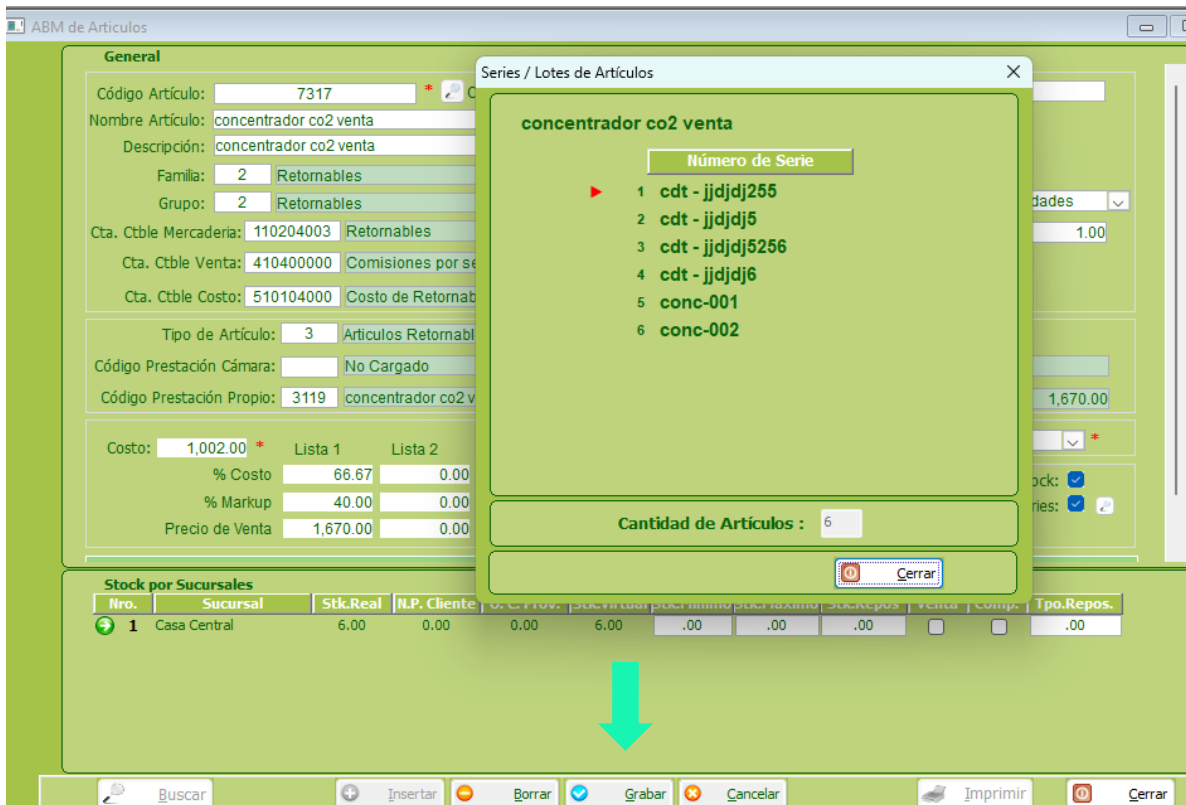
ABM de Articulos

General

Código Artículo: 7317 *

Nombre Artículo: concentrador co2 venta

Descripción: concentrador co2 venta

Familia: 2 Retornables

Grupo: 2 Retornables

Cta. Ctble Mercaderia: 110204003 Retornables

Cta. Ctble Venta: 410400000 Comisiones por se

Cta. Ctble Costo: 510104000 Costo de Retornab

Tipo de Artículo: 3 Articulos Retornabl

Código Prestación Cámara: No Cargado

Código Prestación Propio: 3119 concentrador co2 v

Costo: 1,002.00 * Lista 1 Lista 2

% Costo 66.67 0.00

% Markup 40.00 0.00

Precio de Venta 1,670.00 0.00

dades

1.00

1,670.00

*

ock:

ries:

Series / Lotes de Artículos

concentrador co2 venta

Número de Serie

1 cdt - jjdjdj255
2 cdt - jjdjdj5
3 cdt - jjdjdj5256
4 cdt - jjdjdj6
5 conc-001
6 conc-002

Cantidad de Artículos : 6

Cerrar

Stock por Sucursales

| Nro. | Sucursal | Stk.Real | N.P. Cliente | O. C. Prov. | Stk.Virtual | Stk.Minimo | Stk.Maximo | Stk.Repos | Venta | Comp. | Tpo.Repos. |
|---|---|---|---|---|---|---|---|---|---|---|---|
| 1 | Casa Central | 6.00 | 0.00 | 0.00 | 6.00 | .00 | .00 | .00 | | | .00 |

Buscar Insertar Borrar Grabar Cancelar Imprimir Cerrar